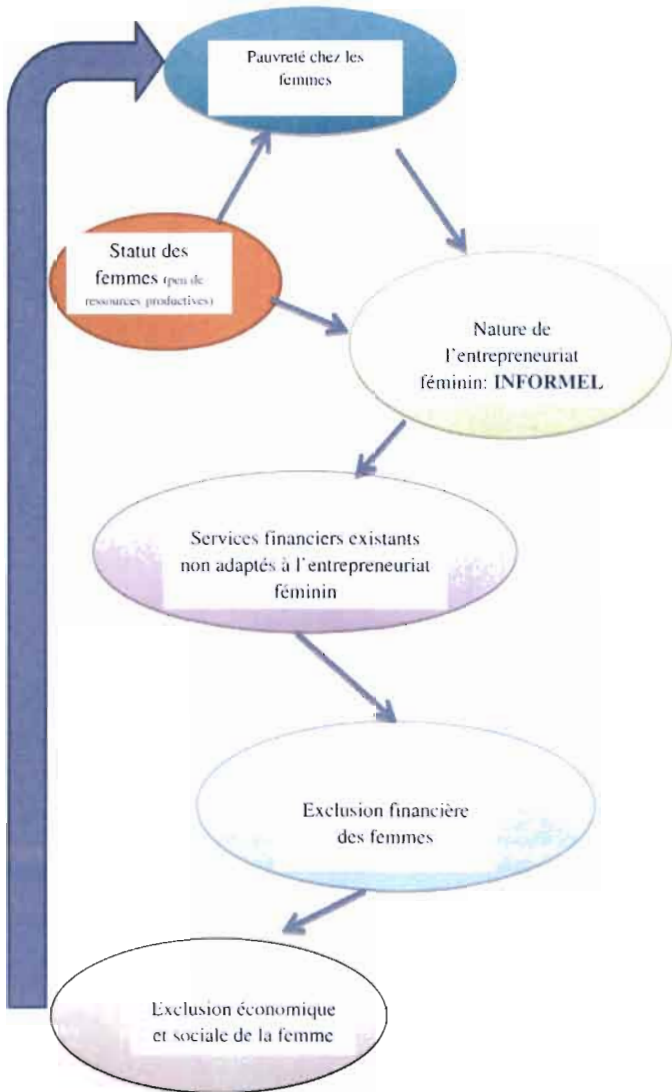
Pauvreté chez les femmes

Statut des femmes (peu de ressources productives)

Nature de l'entrepreneuriat féminin: INFORMEL

Services financiers existants non adaptés à l'entrepreneuriat féminin

Exclusion financière des femmes

Exclusion économique et sociale de la femme